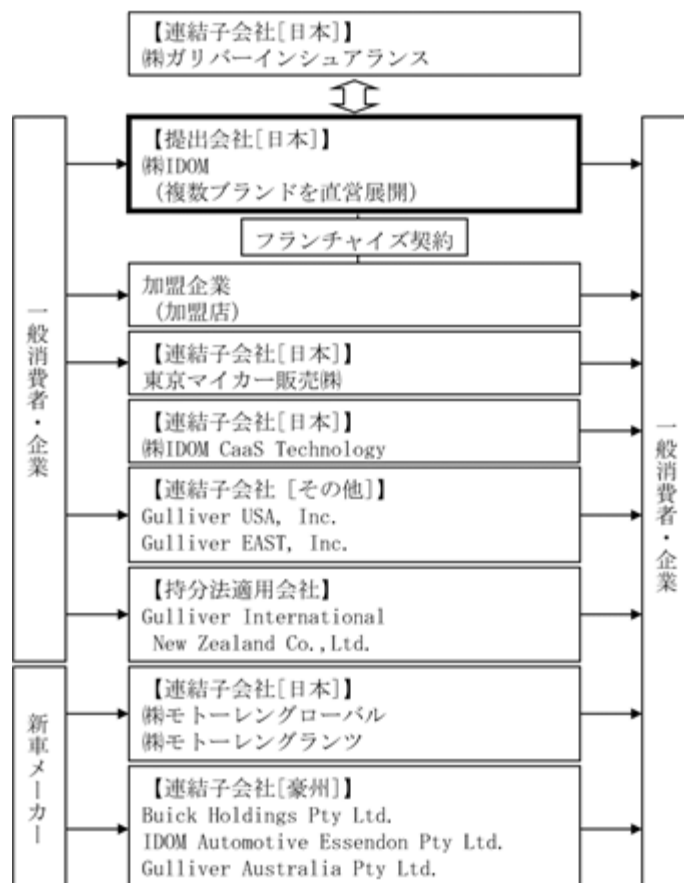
【連結子会社[日本]】
㈱ガリバーインシュアランス

【提出会社[日本]】
㈱IDOM
（複数ブランドを直営展開）

フランチャイズ契約

加盟企業
（加盟店）

【連結子会社[日本]】
東京マイカー販売㈱

【連結子会社[日本]】
㈱IDOM CaaS Technology

【連結子会社［その他］】
Gulliver USA, Inc.
Gulliver EAST, Inc.

【持分法適用会社】
Gulliver International New Zealand Co.,Ltd.

【連結子会社[日本]】
㈱モトーレングローバル
㈱モトーレングランツ

【連結子会社[豪州]】
Buick Holdings Pty Ltd.
IDOM Automotive Essendon Pty Ltd.
Gulliver Australia Pty Ltd.

一般消費者・企業

新車メーカー

一般消費者・企業